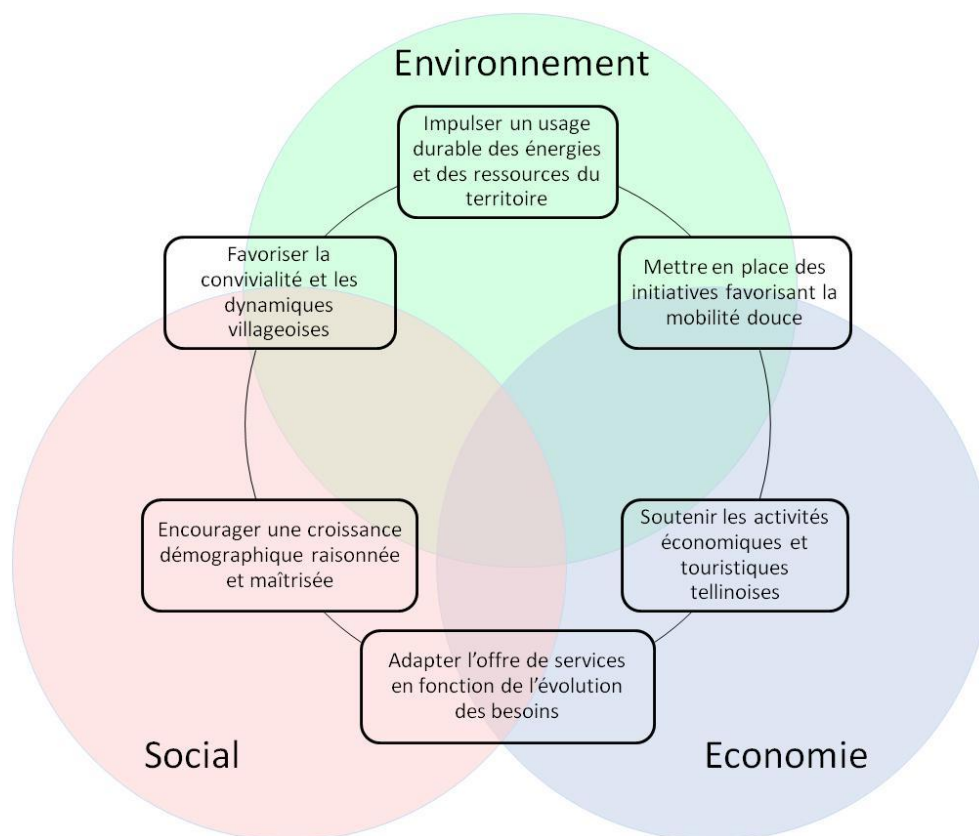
Environnement

Impulser un usage durable des énergies et des ressources du territoire

Favoriser la convivialité et les dynamiques villageoises

Mettre en place des initiatives favorisant la mobilité douce

Encourager une croissance démographique raisonnée et maîtrisée

Soutenir les activités économiques et touristiques tellinoises

Adapter l'offre de services en fonction de l'évolution des besoins

Social

Economie